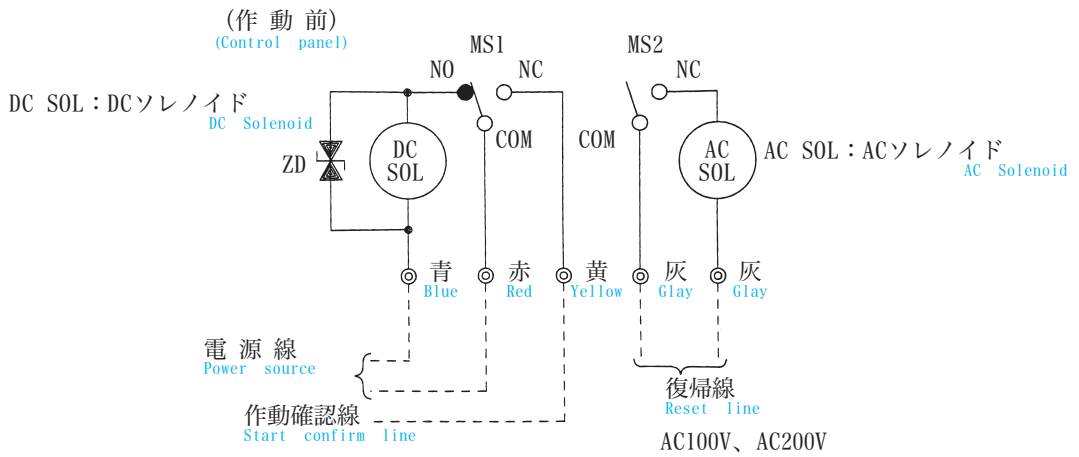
(作動前)
(Control panel)

MS1
NO NC

MS2
NC

DC SOL：DCソレノイド
DC Solenoid

ZD

DC
SOL

COM

COM

AC
SOL

AC SOL：ACソレノイド
AC Solenoid

青
Blue

赤
Red

黄
Yellow

灰
Glay

灰
Glay

電源線
Power source

作動確認線
Start confirm line

復帰線
Reset line

AC100V、AC200V